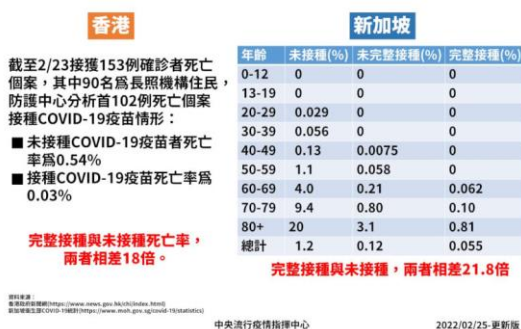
香港

截至2/23接獲153例確診者死亡個案，其中90名爲長照機構住民，防護中心分析首102例死亡個案接種COVID-19疫苗情形：

■ 未接種COVID-19疫苗者死亡率爲0.54%

■ 接種COVID-19疫苗死亡率爲0.03%

完整接種與未接種死亡率，兩者相差18倍。

新加坡

| 年齡 | 未接種(%) | 未完整接種(%) | 完整接種(%) |
|---|---|---|---|
| 0-12 | 0 | 0 | 0 |
| 13-19 | 0 | 0 | 0 |
| 20-29 | 0.029 | 0 | 0 |
| 30-39 | 0.056 | 0 | 0 |
| 40-49 | 0.13 | 0.0075 | 0 |
| 50-59 | 1.1 | 0.058 | 0 |
| 60-69 | 4.0 | 0.21 | 0.062 |
| 70-79 | 9.4 | 0.80 | 0.10 |
| 80+ | 20 | 3.1 | 0.81 |
| 總計 | 1.2 | 0.12 | 0.055 |

完整接種與未接種，兩者相差21.8倍

資料來源：
香港政府新聞網(https://www.news.gov.hk/cht/index.html)
新加坡衛生部COVID-19統計(https://www.moh.gov.sg/covid-19/statistics)

中央流行疫情指揮中心

2022/02/25-更新版